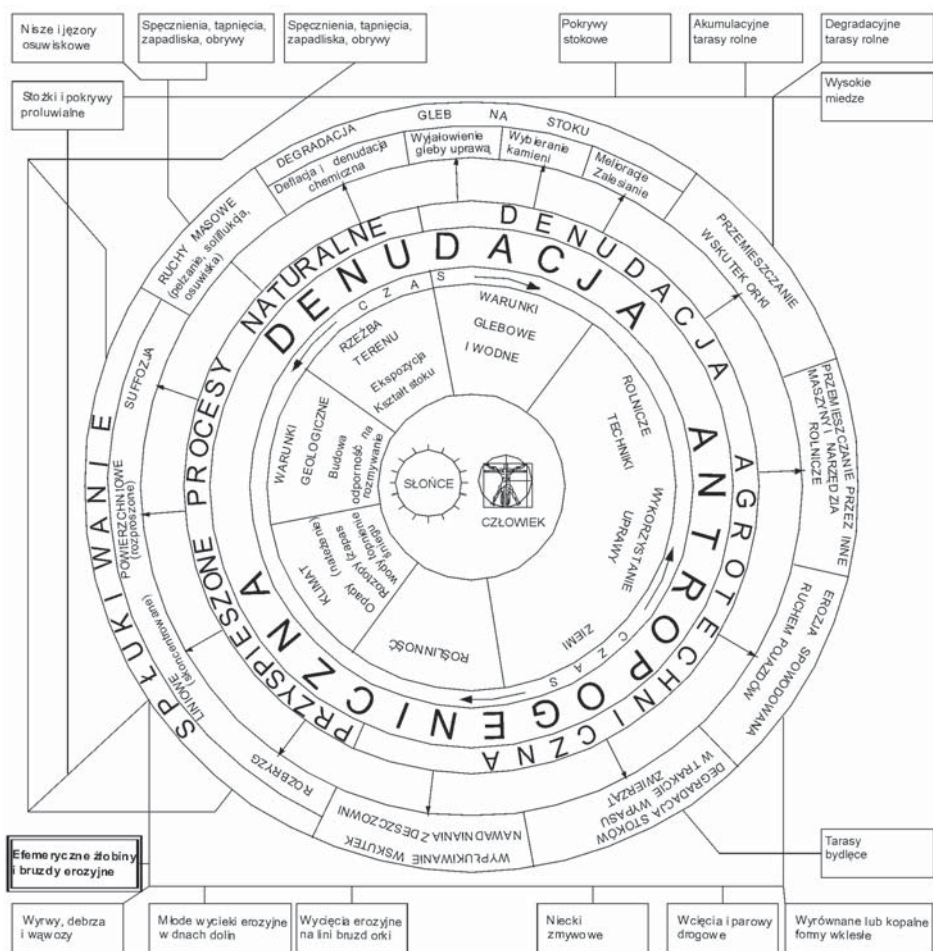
Nisze i jęzory osuwiskowe

Spęcznienia, tąpnięcia, zapadliska, obrywy

Spęcznienia, tąpnięcia, zapadliska, obrywy

Pokrywy stokowe

Akumulacyjne tarasy rolne

Degradacyjne tarasy rolne

Stożki i pokrywy proluwialne

Wysokie miedze

DEGRADACJA GLEB NA STOKU

Deflacja i denudacja chemiczna

Wyjałowienie gleby uprawą

Wybieranie kamieni

Melioracje Zalesianie

RUCHY MASOWE (pełzanie, soliflukcja, osuwiska)

PRZEMIESZCZANIE W SKUTEK ORKI

PRZEMIESZCZANIE PRZEZ INNE MASZYNY I NARZĘDZIA ROLNICZE

SUFFOZJA

SPŁUKIWANIE

POWIERZCHNIOWE (rozproszone)

LINIOWE (skoncentrowane)

EROZJA SPOWODOWANA RUCHEM POJAZDÓW

DEGRADACJA STOKÓW W TRAKCIE WYPASU ZWIERZĄT

WYPŁUKIWANIE WSKUTEK NAWADNIANIA Z DESZCZOWNI

ROZBRYZG

DENUDACJA NATURALNE PROCESY PRZYSPIESZONE

DENUDACJA ANTROPOGENICZNA

AGROTECHNICZNA

CZAS

CZAS

RZEŹBA TERENU Ekspozycja Kształt stoku

WARUNKI GLEBOWE I WODNE

WARUNKI GEOLOGICZNE Budowa odporność na rozmywanie

ROLNICZE TECHNIKI

WYKORZYSTANIE UPRAWY

ZIEMI

KLIMAT Opady (natężenie) Roztopy (szata) Wody tlące (Wody topniejącego śniegu)

ROŚLINNOŚĆ

SŁOŃCE

CZŁOWIEK

Efemeryczne żłobiny i bruzdy erozyjne

Tarasy bydlęce

Wyrwy, debrza i wąwozy

Młode wycieki erozyjne w dnach dolin

Wycięcia erozyjne na lini bruzd orki

Niecki zmywowe

Wcięcia i parowy drogowe

Wyrównane lub kopalne formy wklęsłe